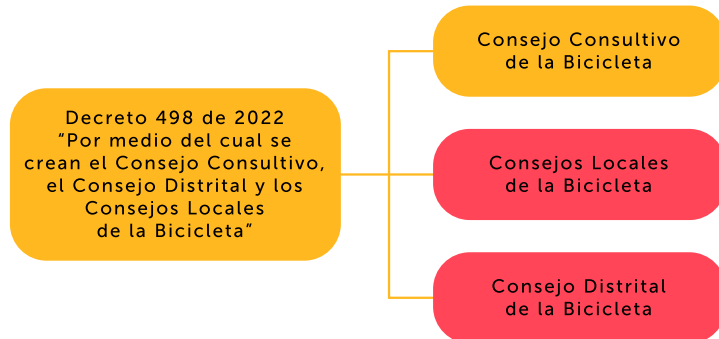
Decreto 498 de 2022
“Por medio del cual se crean el Consejo Consultivo, el Consejo Distrital y los Consejos Locales de la Bicicleta”

Consejo Consultivo de la Bicicleta

Consejos Locales de la Bicicleta

Consejo Distrital de la Bicicleta